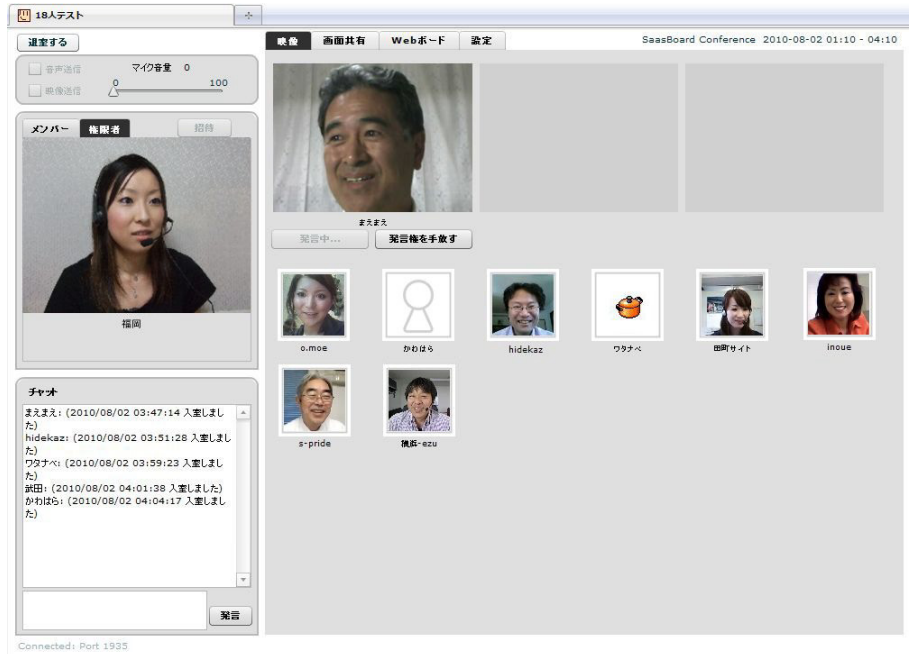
18人テスト

退室する

音声送信 マイク音量 0
映像送信 0 100

メンバー 権限者 招待

福岡

チャット
まえまえ: (2010/08/02 03:47:14 入室しました)
hidekaz: (2010/08/02 03:51:28 入室しました)
ワタナベ: (2010/08/02 03:59:23 入室しました)
武田: (2010/08/02 04:01:38 入室しました)
かわはら: (2010/08/02 04:04:17 入室しました)

発言

映像 画面共有 Webボード 設定

SaasBoard Conference 2010-08-02 01:10 - 04:10

まえまえ

発言中... 発言権を手放す

o.moe かわはら hidekaz ワタナベ 田町サイト inoue

s-pride 横浜-ezu

Connected: Port 1935